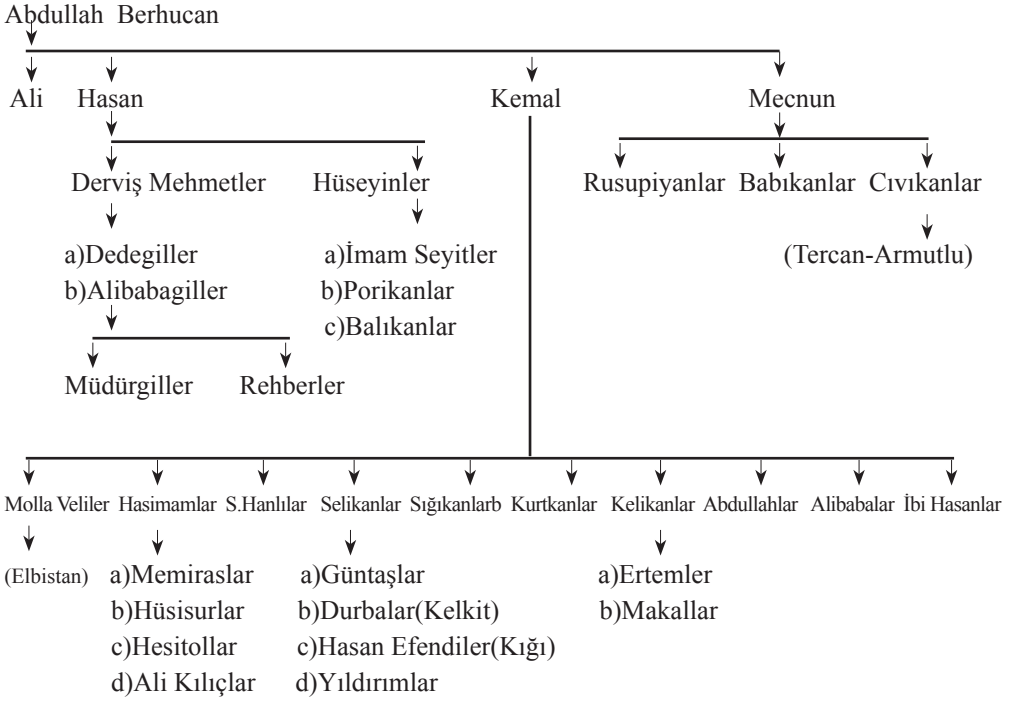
Abdullah Berhucan

Ali Hasan Kemal Mecnun

Derviş Mehmetler Hüseyinler

a)Dedegiller
b)Alibabagiller

Müdürgiller Rehberler

a)İmam Seyitler
b)Porikanlar
c)Balıkanlar

Rusupiyanlar Babıkanlar Cıvıkanlar

(Tercan-Armutlu)

Molla Veliler Hasimamlar S.Hanlılar Selikanlar Sığıkanlarb Kurtkanlar Kelikanlar Abdullahlar Alibabalar İbi Hasanlar

(Elbistan)

a)Memiraslar
b)Hüsisurlar
c)Hesitollar
d)Ali Kılıçlar

a)Güntaşlar
b)Durbalar(Kelkit)
c)Hasan Efendiler(Kığı)
d)Yıldırımlar

a)Ertemler
b)Makallar